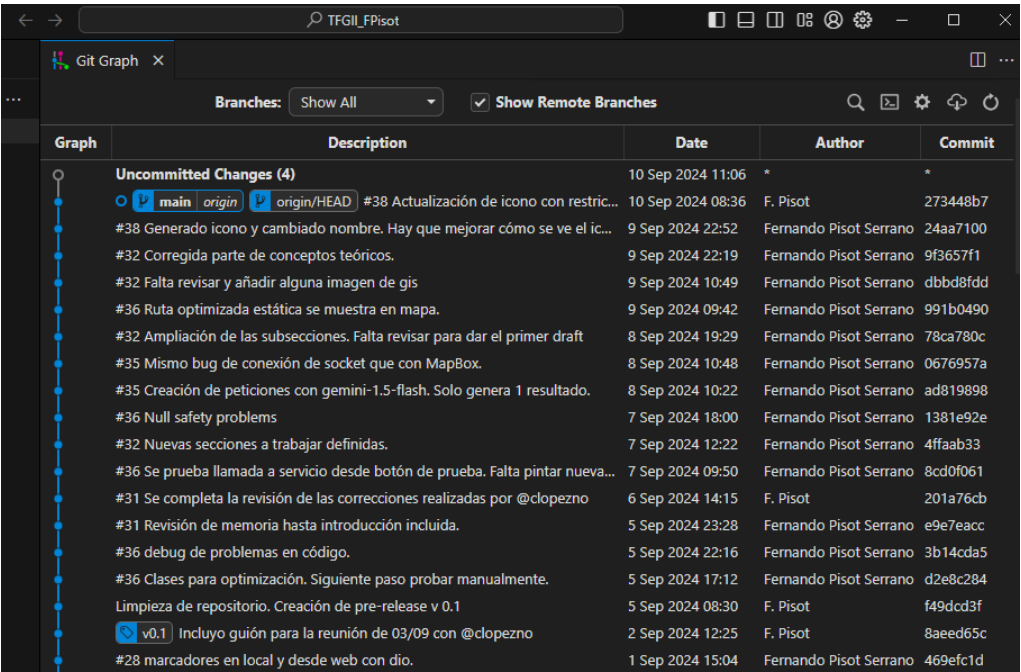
TFGII_FPisot

Git Graph

Branches: Show All

Show Remote Branches

| Graph | Description | Date | Author | Commit |
|---|---|---|---|---|
| | Uncommitted Changes (4) | 10 Sep 2024 11:06 | * | * |
| | main origin origin/HEAD #38 Actualización de icono con restric... | 10 Sep 2024 08:36 | F. Pisot | 273448b7 |
| | #38 Generado icono y cambiado nombre. Hay que mejorar cómo se ve el ic... | 9 Sep 2024 22:52 | Fernando Pisot Serrano | 24aa7100 |
| | #32 Corregida parte de conceptos teóricos. | 9 Sep 2024 22:19 | Fernando Pisot Serrano | 9f3657f1 |
| | #32 Falta revisar y añadir alguna imagen de gis | 9 Sep 2024 10:49 | Fernando Pisot Serrano | dbbd8fdd |
| | #36 Ruta optimizada estática se muestra en mapa. | 9 Sep 2024 09:42 | Fernando Pisot Serrano | 991b0490 |
| | #32 Ampliación de las subsecciones. Falta revisar para dar el primer draft | 8 Sep 2024 19:29 | Fernando Pisot Serrano | 78ca780c |
| | #35 Mismo bug de conexión de socket que con MapBox. | 8 Sep 2024 10:48 | Fernando Pisot Serrano | 0676957a |
| | #35 Creación de peticiones con gemini-1.5-flash. Solo genera 1 resultado. | 8 Sep 2024 10:22 | Fernando Pisot Serrano | ad819898 |
| | #36 Null safety problems | 7 Sep 2024 18:00 | Fernando Pisot Serrano | 1381e92e |
| | #32 Nuevas secciones a trabajar definidas. | 7 Sep 2024 12:22 | Fernando Pisot Serrano | 4ffaab33 |
| | #36 Se prueba llamada a servicio desde botón de prueba. Falta pintar nueva... | 7 Sep 2024 09:50 | Fernando Pisot Serrano | 8cd0f061 |
| | #31 Se completa la revisión de las correcciones realizadas por @clopezno | 6 Sep 2024 14:15 | F. Pisot | 201a76cb |
| | #31 Revisión de memoria hasta introducción incluida. | 5 Sep 2024 23:28 | Fernando Pisot Serrano | e9e7eacc |
| | #36 debug de problemas en código. | 5 Sep 2024 22:16 | Fernando Pisot Serrano | 3b14cda5 |
| | #36 Clases para optimización. Siguiente paso probar manualmente. | 5 Sep 2024 17:12 | Fernando Pisot Serrano | d2e8c284 |
| | Limpieza de repositorio. Creación de pre-release v 0.1 | 5 Sep 2024 08:30 | F. Pisot | f49dcd3f |
| | v0.1 Incluyo guión para la reunión de 03/09 con @clopezno | 2 Sep 2024 12:25 | F. Pisot | 8aeed65c |
| | #28 marcadores en local y desde web con dio. | 1 Sep 2024 15:04 | Fernando Pisot Serrano | 469efc1d |